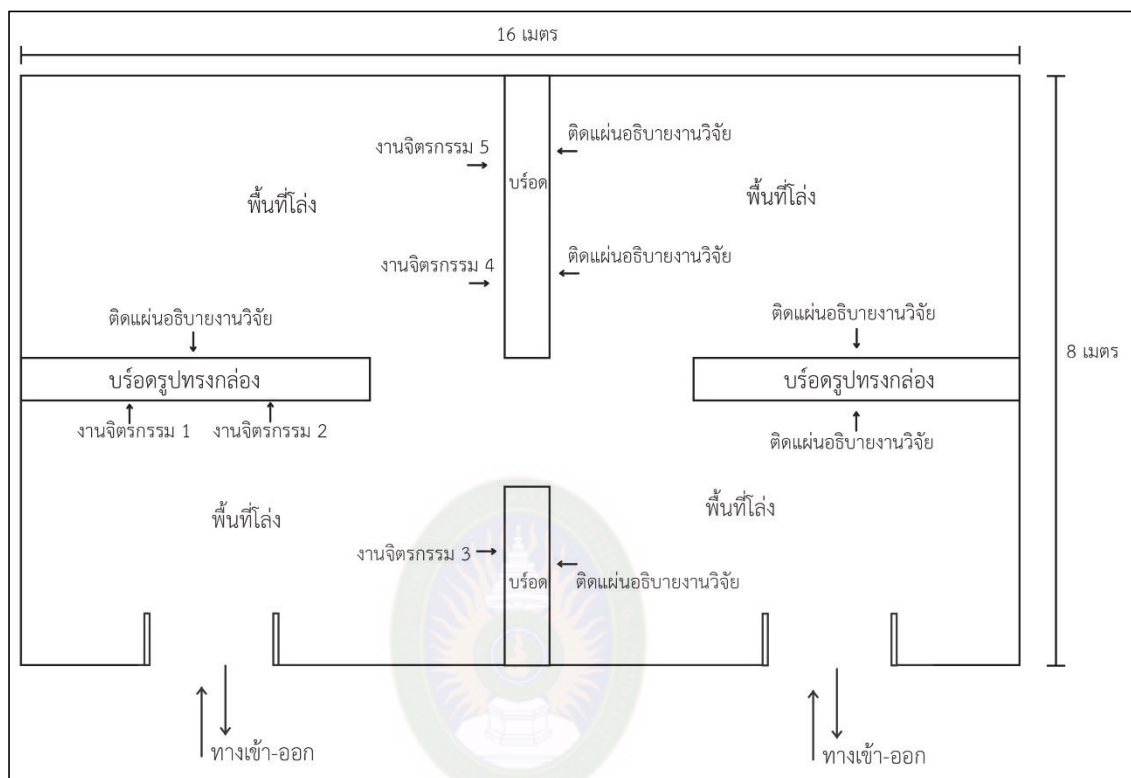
16 เมตร

งานจิตรกรรม 5
บร์อด
ติดแผ่นอธิบายงานวิจัย

พื้นที่โล่ง

พื้นที่โล่ง

งานจิตรกรรม 4
ติดแผ่นอธิบายงานวิจัย

ติดแผ่นอธิบายงานวิจัย
บร์อดรูปทรงกล่อง
งานจิตรกรรม 1
งานจิตรกรรม 2

ติดแผ่นอธิบายงานวิจัย
บร์อดรูปทรงกล่อง
ติดแผ่นอธิบายงานวิจัย

8 เมตร

พื้นที่โล่ง

พื้นที่โล่ง

งานจิตรกรรม 3
บร์อด
ติดแผ่นอธิบายงานวิจัย

ทางเข้า-ออก

ทางเข้า-ออก